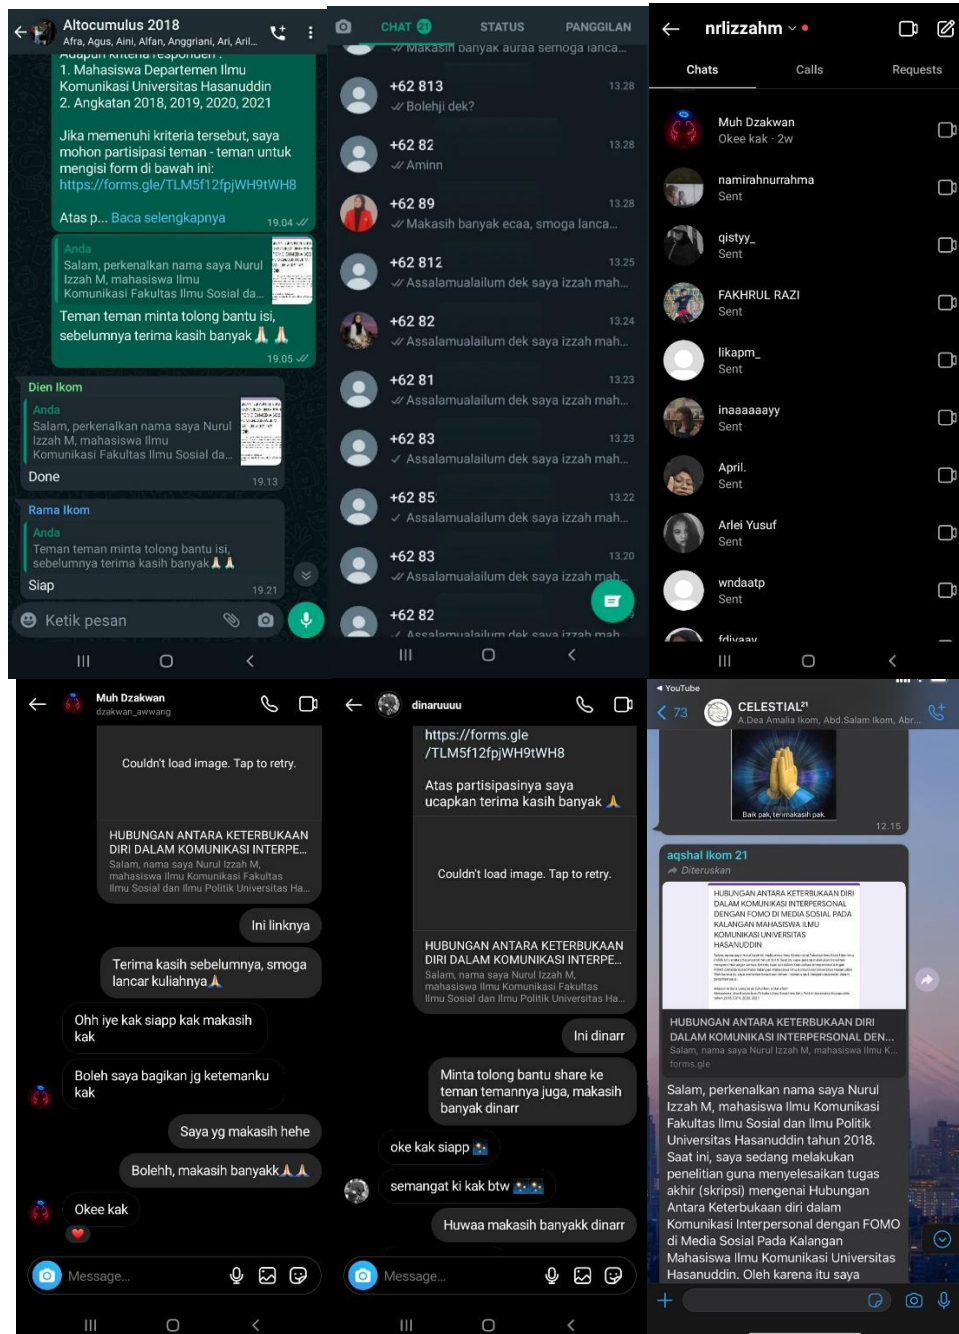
Altocumulus 2018
Afra, Agus, Aini, Alfan, Anggriani, Ari, Aril...

Adapun kriteria responden :
1. Mahasiswa Departemen Ilmu Komunikasi Universitas Hasanuddin
2. Angkatan 2018, 2019, 2020, 2021

Jika memenuhi kriteria tersebut, saya mohon partisipasi teman - teman untuk mengisi form di bawah ini:
https://forms.gle/TLM5f12fpjWH9tWH8

Atas p... Baca selengkapnya 19.04

Anda
Salam, perkenalkan nama saya Nurul Izzah M, mahasiswa Ilmu Komunikasi Fakultas Ilmu Sosial da...
Teman teman minta tolong bantu isi, sebelumnya terima kasih banyak 🙏🙏 19.05

Dien Ikom
Anda
Salam, perkenalkan nama saya Nurul Izzah M, mahasiswa Ilmu Komunikasi Fakultas Ilmu Sosial da...
Done 19.13

Rama Ikom
Anda
Teman teman minta tolong bantu isi, sebelumnya terima kasih banyak 🙏🙏
Siap 19.21

Ketik pesan

CHAT 21 STATUS PANGGILAN
Makasih banyak auraa semoga lanca...
+62 813 13.28 Bolehji dek?
+62 82 13.28 Aminn
+62 89 13.28 Makasih banyak ecaa, smoga lanca...
+62 812 13.25 Assalamualailum dek saya izzah mah...
+62 82 13.24 Assalamualailum dek saya izzah mah...
+62 81 13.23 Assalamualailum dek saya izzah mah...
+62 83 13.23 Assalamualailum dek saya izzah mah...
+62 85 13.22 Assalamualailum dek saya izzah mah...
+62 83 13.20 Assalamualailum dek saya izzah mah...
+62 82
Assalamualailum dek saya izzah mah

nrlizzahm
Chats Calls Requests
Muh Dzakwan Okee kak · 2w
namirahnurrahma Sent
qistyy_ Sent
FAKHRUL RAZI Sent
likapm_ Sent
inaaaaaayy Sent
April. Sent
Arlei Yusuf Sent
wndaatp Sent
fdivaav

Muh Dzakwan
dzakwan_awwang
Couldn't load image. Tap to retry.
HUBUNGAN ANTARA KETERBUKAAN DIRI DALAM KOMUNIKASI INTERPE...
Salam, nama saya Nurul Izzah M, mahasiswa Ilmu Komunikasi Fakultas Ilmu Sosial dan Ilmu Politik Universitas Ha...
Ini linknya
Terima kasih sebelumnya, smoga lancar kuliahnya🙏
Ohh iye kak siapp kak makasih kak
Boleh saya bagikan jg ketemanku kak
Saya yg makasih hehe
Bolehh, makasih banyakk🙏🙏
Okee kak
Message...

dinaruuuu
https://forms.gle/TLM5f12fpjWH9tWH8
Atas partisipasinya saya ucapkan terima kasih banyak 🙏
Couldn't load image. Tap to retry.
HUBUNGAN ANTARA KETERBUKAAN DIRI DALAM KOMUNIKASI INTERPE...
Salam, nama saya Nurul Izzah M, mahasiswa Ilmu Komunikasi Fakultas Ilmu Sosial dan Ilmu Politik Universitas Ha...
Ini dinarr
Minta tolong bantu share ke teman temannya juga, makasih banyak dinarr
oke kak siapp
semangat ki kak btw
Huwaa makasih banyakk dinarr
Message...

◂ YouTube
73 CELESTIAL²¹
A.Dea Amalia Ikom, Abd.Salam Ikom, Abr...
Baik pak, terimakasih pak. 12.15
aqshal Ikom 21
Diteruskan
HUBUNGAN ANTARA KETERBUKAAN DIRI DALAM KOMUNIKASI INTERPERSONAL DENGAN FOMO DI MEDIA SOSIAL PADA KALANGAN MAHASISWA ILMU KOMUNIKASI UNIVERSITAS HASANUDDIN
HUBUNGAN ANTARA KETERBUKAAN DIRI DALAM KOMUNIKASI INTERPERSONAL DEN...
Salam, nama saya Nurul Izzah M, mahasiswa Ilmu K...
forms.gle
Salam, perkenalkan nama saya Nurul Izzah M, mahasiswa Ilmu Komunikasi Fakultas Ilmu Sosial dan Ilmu Politik Universitas Hasanuddin tahun 2018. Saat ini, saya sedang melakukan penelitian guna menyelesaikan tugas akhir (skripsi) mengenai Hubungan Antara Keterbukaan diri dalam Komunikasi Interpersonal dengan FOMO di Media Sosial Pada Kalangan Mahasiswa Ilmu Komunikasi Universitas Hasanuddin. Oleh karena itu saya